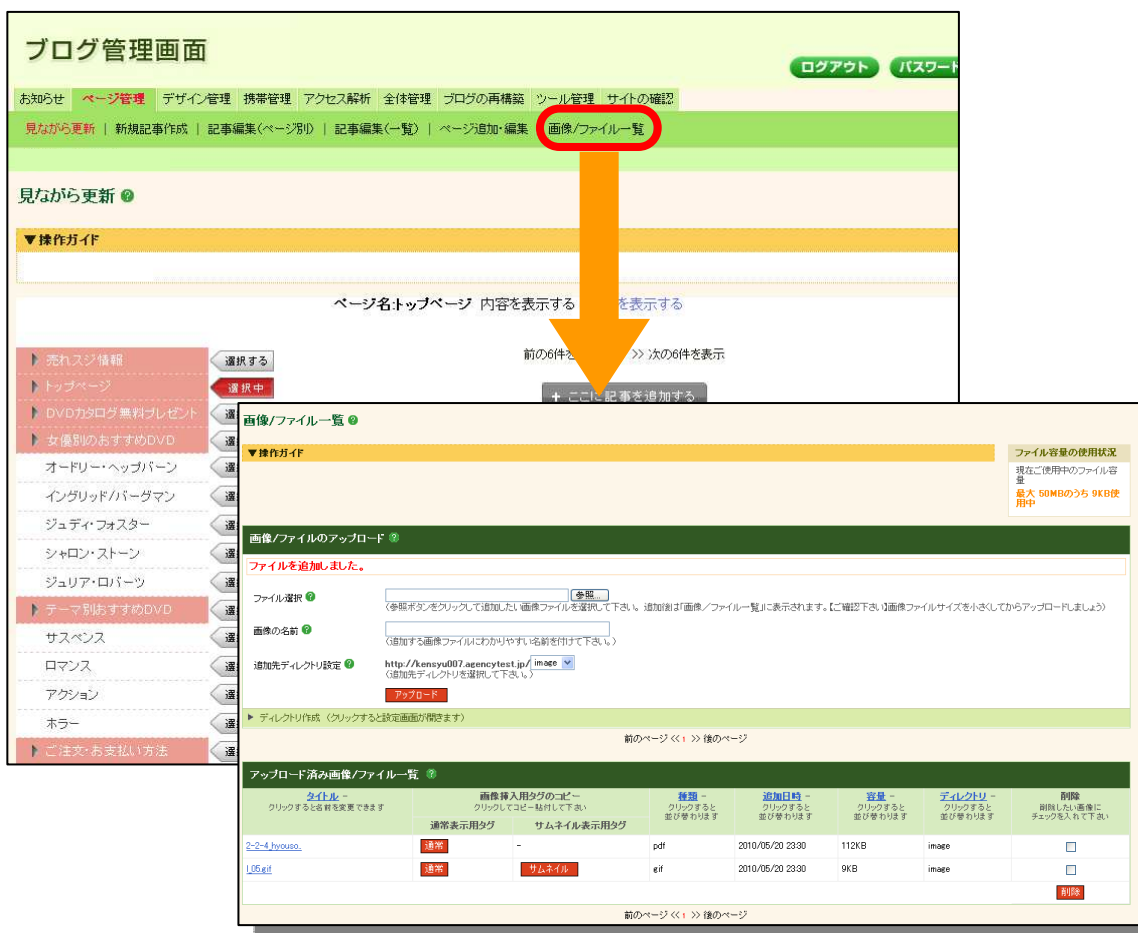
ブログ管理画面

ログアウト　パスワード

お知らせ　ページ管理　デザイン管理　携帯管理　アクセス解析　全体管理　ブログの再構築　ツール管理　サイトの確認

見ながら更新 | 新規記事作成 | 記事編集(ページ別) | 記事編集(一覧) | ページ追加・編集　画像/ファイル一覧

見ながら更新

▼操作ガイド

ページ名:トップページ　内容を表示する　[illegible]を表示する

売れスジ情報　選択する
トップページ　選択中
DVDカタログ無料プレゼント
女優別のおすすめDVD
オードリー・ヘップバーン
イングリッド/バーグマン
ジュディ・フォスター
シャロン・ストーン
ジュリア・ロバーツ
テーマ別おすすめDVD
サスペンス
ロマンス
アクション
ホラー
ご注文・お支払い方法

前の6件を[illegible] >> 次の6件を表示

+ ここに記事を追加する

画像/ファイル一覧

▼操作ガイド

ファイル容量の使用状況
現在ご使用中のファイル容量
最大 50MBのうち 9KB使用中

画像/ファイルのアップロード

ファイルを追加しました。

ファイル選択　参照...
(参照ボタンをクリックして追加したい画像ファイルを選択して下さい。追加後は「画像/ファイル一覧」に表示されます。【ご確認下さい】画像ファイルサイズを小さくしてからアップロードしましょう)

画像の名前
(追加する画像ファイルにわかりやすい名前を付けて下さい。)

追加先ディレクトリ設定　http://kensyu007.agencytest.jp/ image
(追加先ディレクトリを選択して下さい。)

アップロード

▶ ディレクトリ作成 (クリックすると設定画面が開きます)

前のページ <<1 >> 後のページ

アップロード済み画像/ファイル一覧

| タイトル - クリックすると名前を変更できます | 画像挿入用タグのコピー クリックしてコピー貼付して下さい 通常表示用タグ | サムネイル表示用タグ | 種類 - クリックすると並び替わります | 追加日時 - クリックすると並び替わります | 容量 - クリックすると並び替わります | ディレクトリ - クリックすると並び替わります | 削除 削除したい画像にチェックを入れて下さい |
|---|---|---|---|---|---|---|---|
| 2-2-4_hyouso. | 通常 | - | pdf | 2010/05/20 23:30 | 112KB | image | |
| l_05.gif | 通常 | サムネイル | gif | 2010/05/20 23:30 | 9KB | image | |

削除

前のページ <<1 >> 後のページ